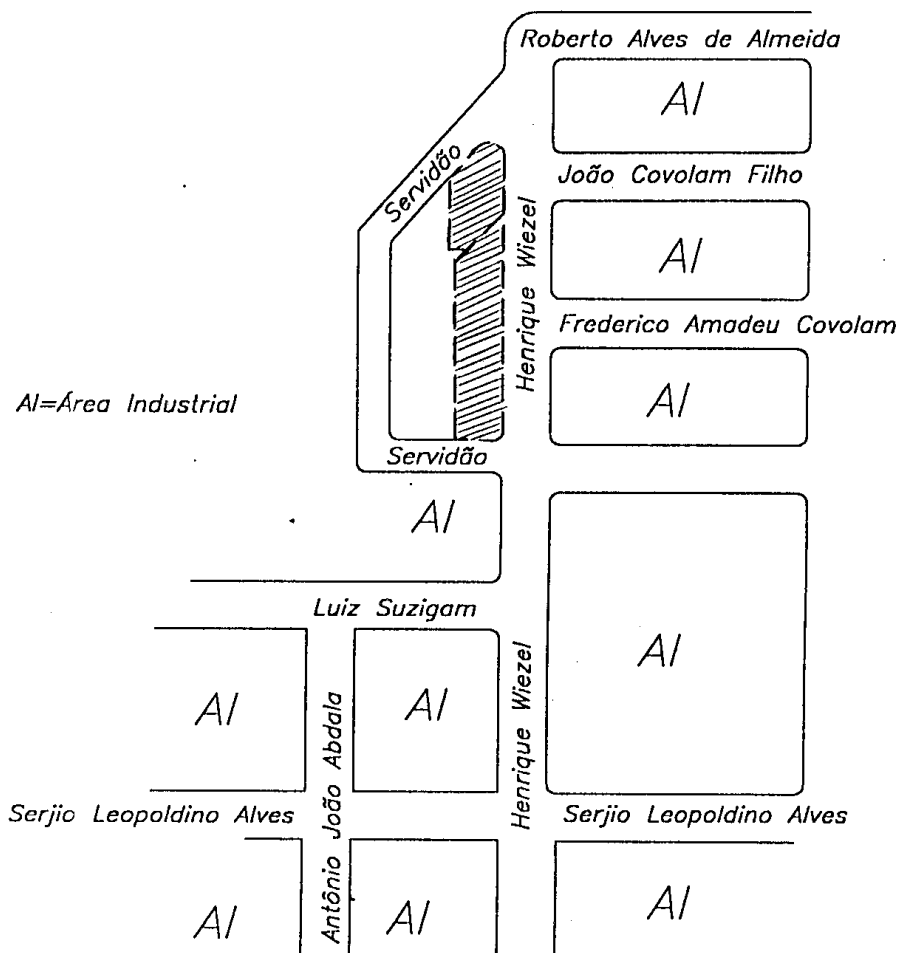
Roberto Alves de Almeida

AI

Servidão

João Covolam Filho

Henrique Wiezel

AI

Frederico Amadeu Covolam

AI=Área Industrial

AI

Servidão

AI

AI

Luiz Suzigam

AI

AI

Antônio João Abdala

AI

Henrique Wiezel

Serjio Leopoldino Alves

Serjio Leopoldino Alves

AI

AI

AI